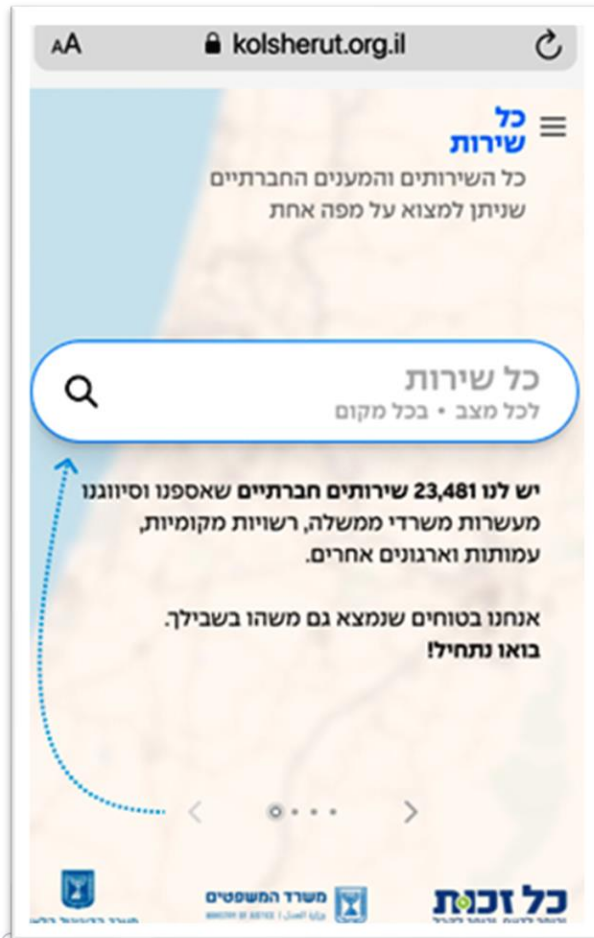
AA kolsherut.org.il

כל
שירות

כל השירותים והמענים החברתיים שניתן למצוא על מפה אחת

כל שירות
לכל מצב • בכל מקום

יש לנו 23,481 שירותים חברתיים שאספנו וסיווגנו מעשרות משרדי ממשלה, רשויות מקומיות, עמותות וארגונים אחרים.

אנחנו בטוחים שנמצא גם משהו בשבילך.
בואו נתחיל!

כל זכות

משרד המשפטים
MINISTRY OF JUSTICE

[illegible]